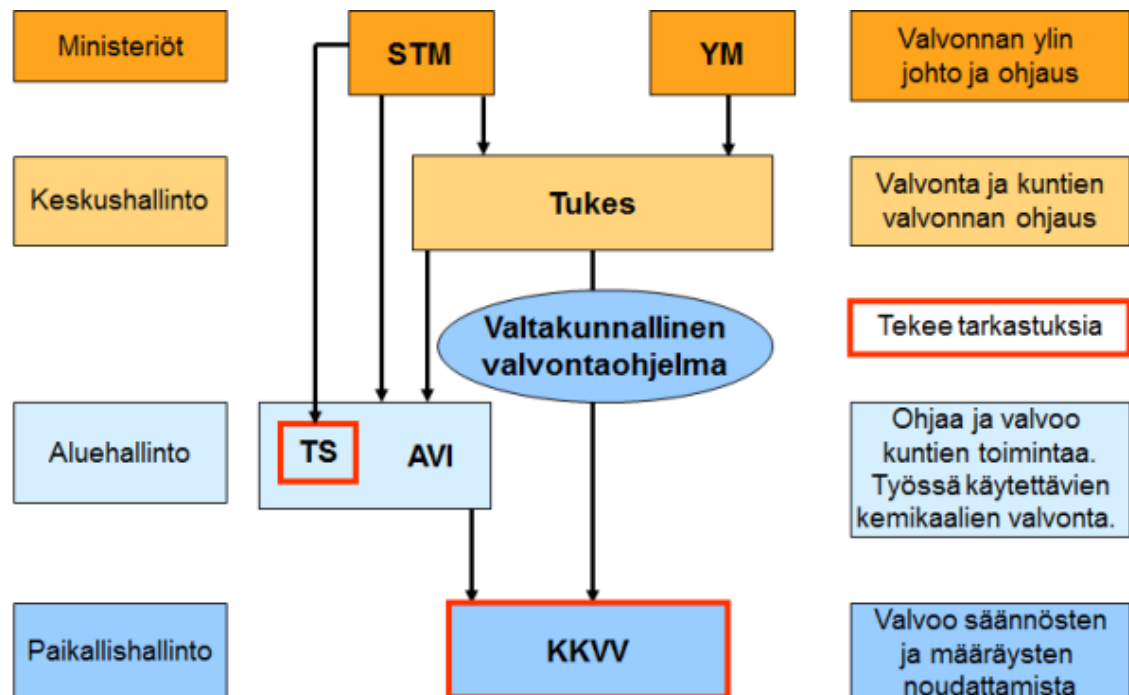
Ministeriöt

STM

YM

Valvonnan ylin johto ja ohjaus

Keskushallinto

Tukes

Valvonta ja kuntien valvonnan ohjaus

Valtakunnallinen valvontaohjelma

Tekee tarkastuksia

Aluehallinto

TS

AVI

Ohjaa ja valvoo kuntien toimintaa. Työssä käytettävien kemikaalien valvonta.

Paikallishallinto

KKVV

Valvoo säännösten ja määräysten noudattamista